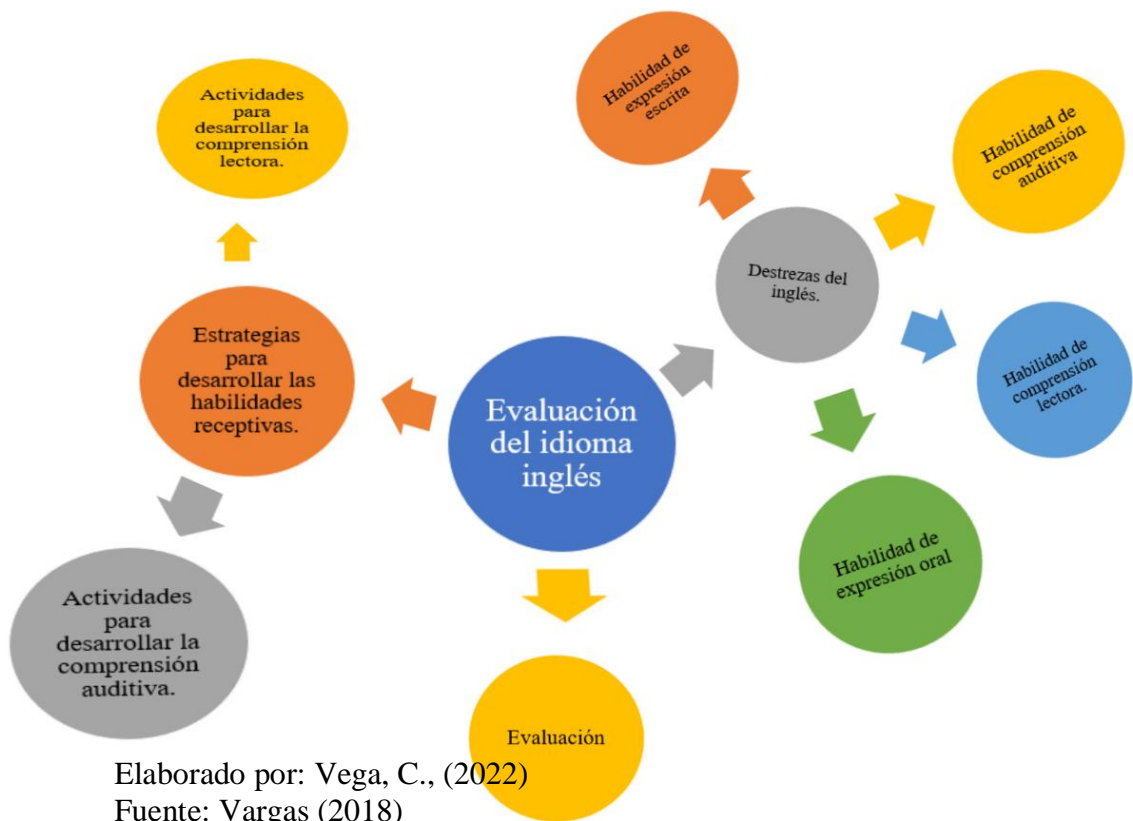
Evaluación del idioma inglés

Estrategias para desarrollar las habilidades receptivas.

Actividades para desarrollar la comprensión lectora.

Actividades para desarrollar la comprensión auditiva.

Evaluación

Destrezas del inglés.

Habilidad de expresión escrita

Habilidad de comprensión auditiva

Habilidad de comprensión lectora.

Habilidad de expresión oral

Elaborado por: Vega, C., (2022)
Fuente: Vargas (2018)